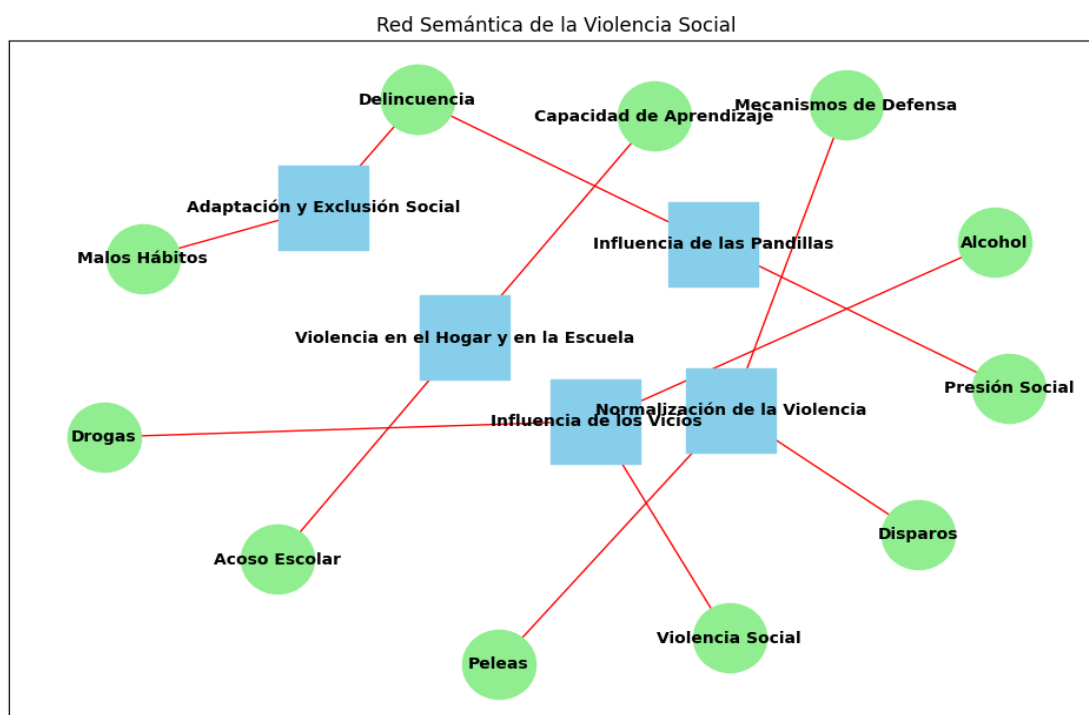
Red Semántica de la Violencia Social

Delincuencia

Capacidad de Aprendizaje

Mecanismos de Defensa

Adaptación y Exclusión Social

Malos Hábitos

Influencia de las Pandillas

Alcohol

Violencia en el Hogar y en la Escuela

Presión Social

Normalización de la Violencia

Influencia de los Vicios

Drogas

Disparos

Acoso Escolar

Violencia Social

Peleas